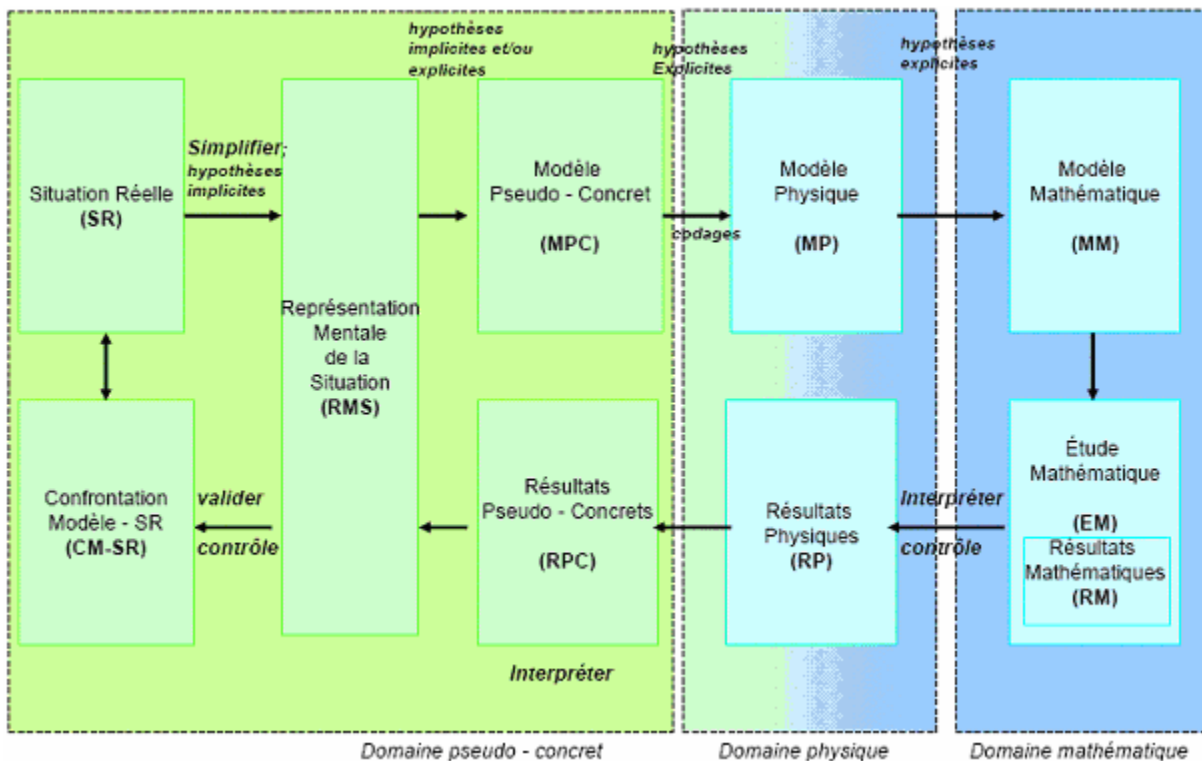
hypothèses implicites et/ou explicites

hypothèses Explicites

hypothèses explicites

Situation Réelle
(SR)

Simplifier;
hypothèses implicites

Représentation Mentale de la Situation
(RMS)

Modèle Pseudo - Concret

(MPC)

codages

Modèle Physique

(MP)

Modèle Mathématique

(MM)

Confrontation Modèle - SR
(CM-SR)

valider

contrôle

Résultats Pseudo - Concrets

(RPC)

Résultats Physiques
(RP)

Interpréter

contrôle

Étude Mathématique

(EM)

Résultats Mathématiques
(RM)

Interpréter

Domaine pseudo - concret

Domaine physique

Domaine mathématique